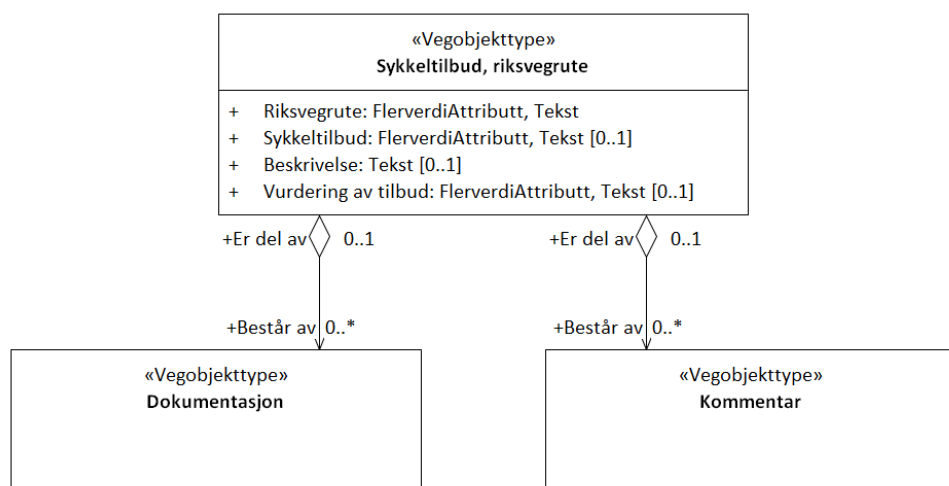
«Vegobjekttype»
Sykkeltilbud, riksvegrute

+ Riksvegrute: FlerverdiAttributt, Tekst
+ Sykkeltilbud: FlerverdiAttributt, Tekst [0..1]
+ Beskrivelse: Tekst [0..1]
+ Vurdering av tilbud: FlerverdiAttributt, Tekst [0..1]

+Er del av 0..1

+Består av 0..*

+Er del av 0..1

+Består av 0..*

«Vegobjekttype»
Dokumentasjon

«Vegobjekttype»
Kommentar